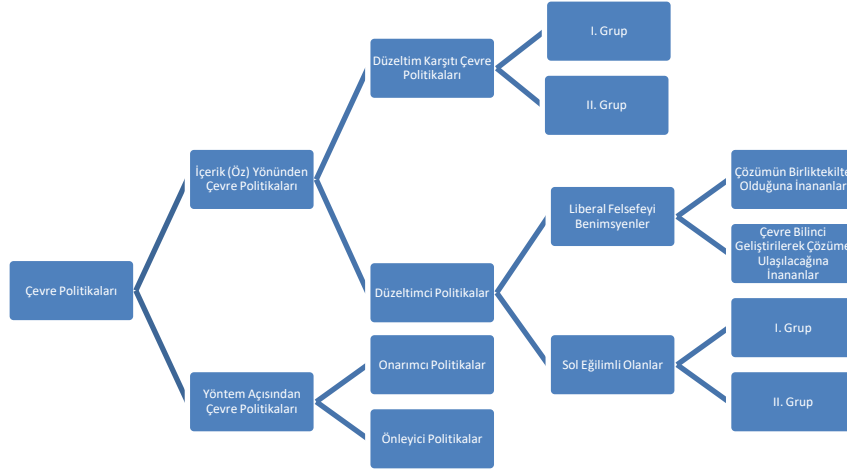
Çevre Politikaları

İçerik (Öz) Yönünden Çevre Politikaları

Yöntem Açısından Çevre Politikaları

Düzeltim Karşıtı Çevre Politikaları

I. Grup

II. Grup

Düzeltimci Politikalar

Liberal Felsefeyi Benimseyenler

Çözümün Birliktekilte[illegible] Olduğuna İnananlar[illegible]

Çevre Bilinci Geliştirilerek Çözüme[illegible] Ulaşılacağına İnananlar

Sol Eğilimli Olanlar

I. Grup

II. Grup

Onarımcı Politikalar

Önleyici Politikalar